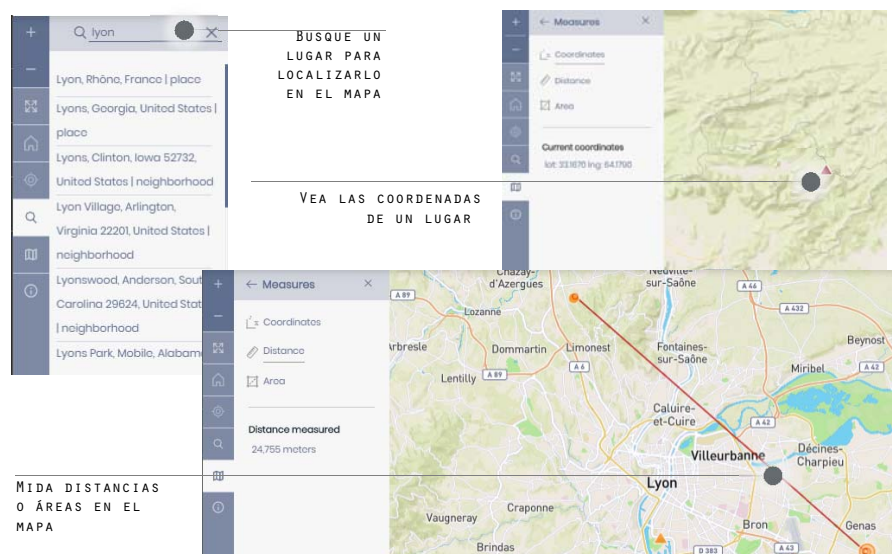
+
–
lyon
Lyon, Rhône, France | place
Lyons, Georgia, United States | place
Lyons, Clinton, Iowa 52732, United States | neighborhood
Lyon Village, Arlington, Virginia 22201, United States | neighborhood
Lyonswood, Anderson, South Carolina 29624, United States | neighborhood
Lyons Park, Mobile, Alabama

Busque un lugar para localizarlo en el mapa

+
–
← Measures
Coordinates
Distance
Area
Current coordinates
lat: 33.1670 lng: 64.1790

Vea las coordenadas de un lugar

+
–
← Measures
Coordinates
Distance
Area
Distance measured
24,755 meters

Chazay-d'Azergues
Neuville-sur-Saône
A 89
A 46
A 432
Lozanne
Beynost
Arbresle
Dommartin
Limonest
Fontaines-sur-Saône
A 6
Miribel
A 42
Lentilly
A 89
Caluire-et-Cuire
Villeurbanne
Décines-Charpieu
Lyon
Vaugneray
Craponne
Bron
Genas
Brindas
D 383
A 43

Mida distancias o áreas en el mapa